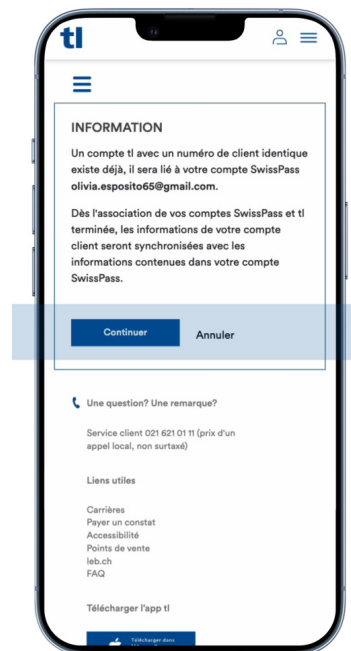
tl

INFORMATION

Un compte tl avec un numéro de client identique existe déjà, il sera lié à votre compte SwissPass olivia.esposito65@gmail.com.

Dès l'association de vos comptes SwissPass et tl terminée, les informations de votre compte client seront synchronisées avec les informations contenues dans votre compte SwissPass.

Continuer

Annuler

Une question? Une remarque?

Service client 021 621 01 11 (prix d'un appel local, non surtaxé)

Liens utiles

Carrières
Payer un constat
Accessibilité
Points de vente
leb.ch
FAQ

Télécharger l'app tl

Télécharger dans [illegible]